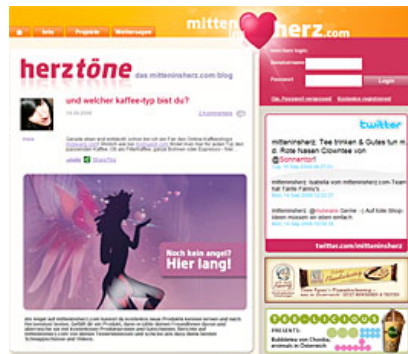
Info Projekte Weitersagen

mitten herz.com

herztöne das mitteninherz.com blog

und welcher kaffee-typ bist du?

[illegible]

Noch kein angel? Hier lang!

Login

twitter

mitteninherz: Tee trinken & Gutes tun m... Rote Nasen Clowntee von @Sonnentor!

twitter.com/mitteninherz

Bubbletea von Chodia, erstmals in Österreich